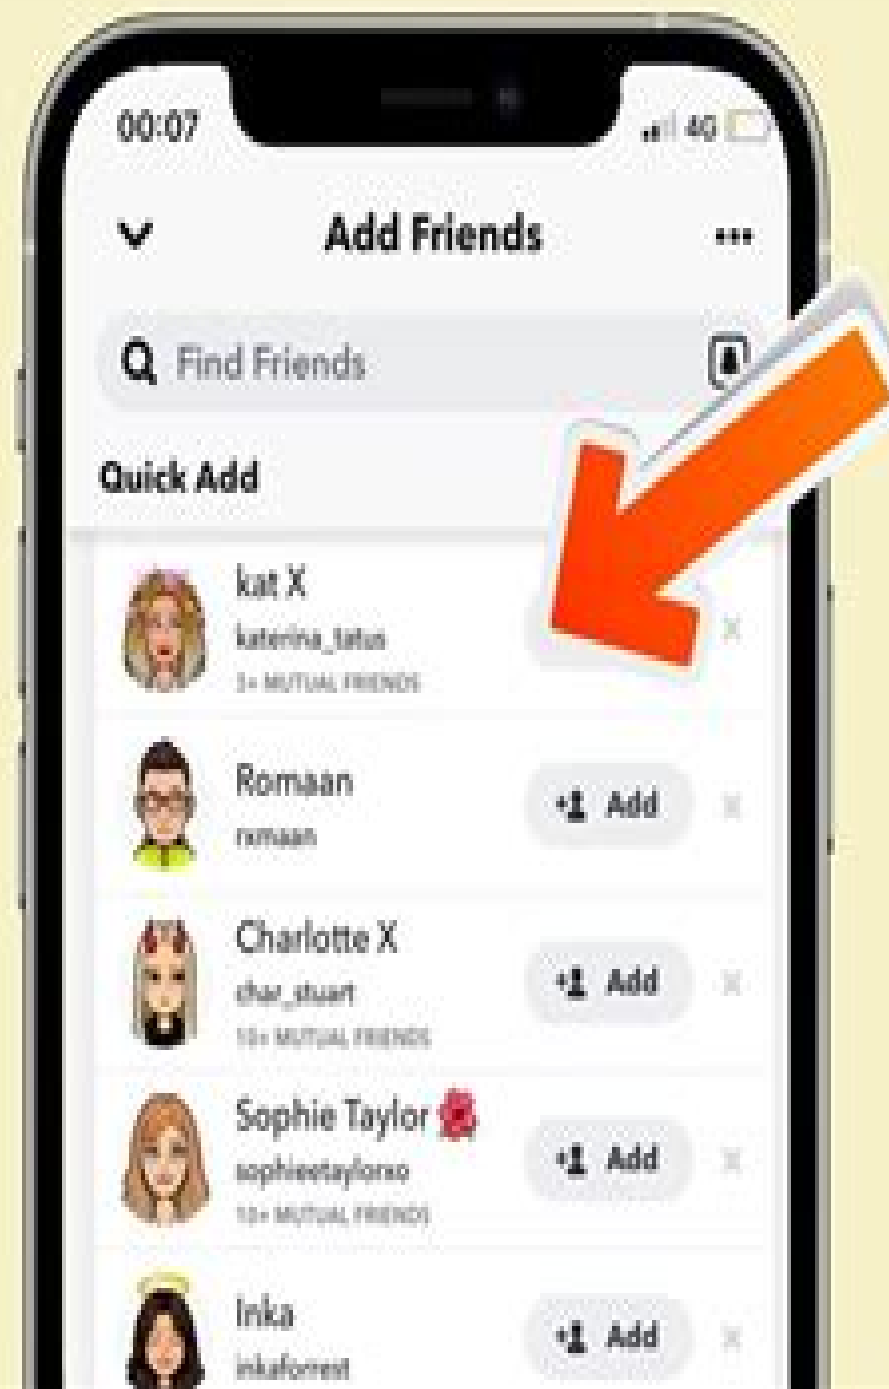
00:07

4G

Add Friends

Find Friends

Quick Add

kat X
katerina_tatus
3+ MUTUAL FRIENDS

Romaan
rxmaan
Add

Charlotte X
char_stuart
10+ MUTUAL FRIENDS
Add

Sophie Taylor
sophieetaylorxo
10+ MUTUAL FRIENDS
Add

Inka
inkaforrest
Add